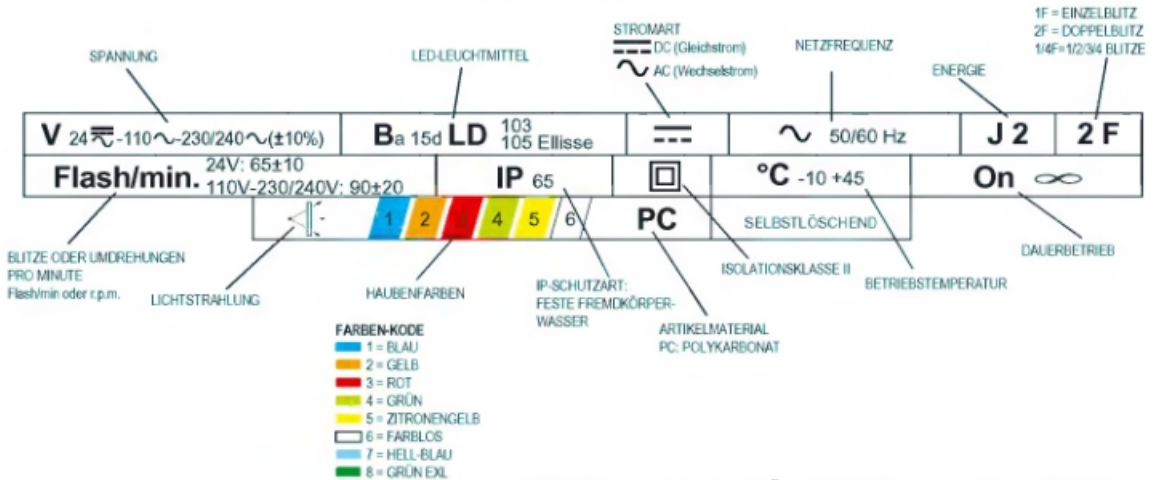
SPANNUNG

LED-LEUCHTMITTEL

STROMART
DC (Gleichstrom)
AC (Wechselstrom)

NETZFREQUENZ

ENERGIE

1F = EINZELBLITZ
2F = DOPPELBLITZ
1/4F=1/2/3/4 BLITZE

V 24 $\overline{\sim}$-110$\sim$-230/240$\sim$(±10%) | Ba 15d LD 103 105 Ellisse | $\overline{---}$ | $\sim$ 50/60 Hz | J 2 | 2 F

Flash/min. 24V: 65±10 110V-230/240V: 90±20 | IP 65 | ⧈ | °C -10 +45 | On ∞

1 2 3 4 5 6 | PC | SELBSTLÖSCHEND

BLITZE ODER UMDREHUNGEN PRO MINUTE Flash/min oder r.p.m.

LICHTSTRAHLUNG

HAUBENFARBEN

IP-SCHUTZART: FESTE FREMDKÖRPER-WASSER

ARTIKELMATERIAL PC: POLYKARBONAT

ISOLATIONSKLASSE II

BETRIEBSTEMPERATUR

DAUERBETRIEB

FARBEN-KODE
1 = BLAU
2 = GELB
3 = ROT
4 = GRÜN
5 = ZITRONENGELB
6 = FARBLOS
7 = HELL-BLAU
8 = GRÜN EXL